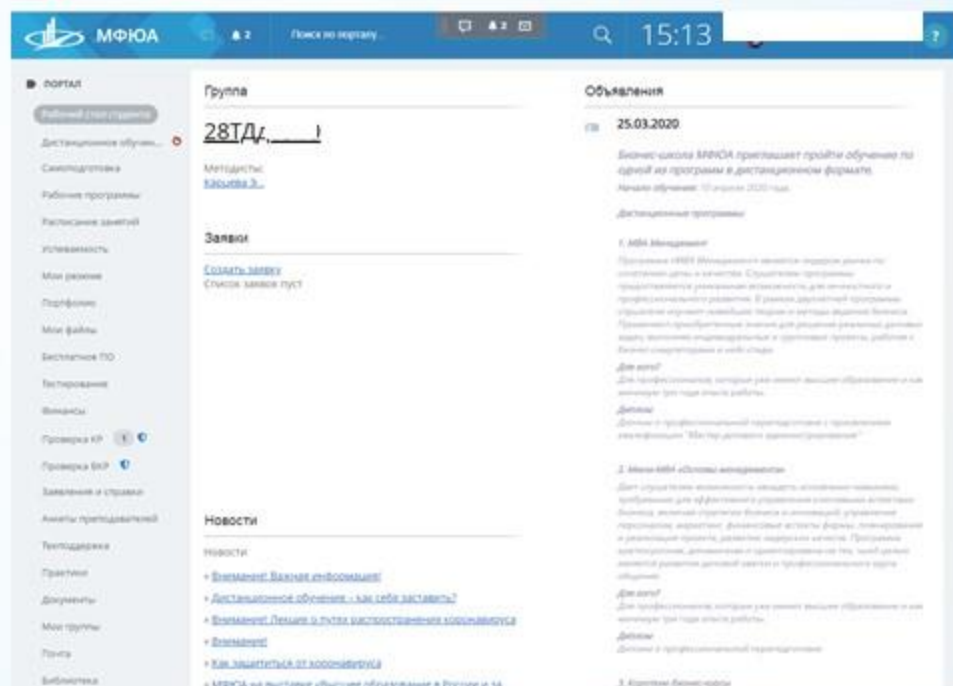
МФЮА

2

Поиск по порталу...

2

15:13

?

ПОРТАЛ

Рабочий стол студента

Дистанционное обучен...

Самоподготовка

Рабочие программы

Расписание занятий

Успеваемость

Мои резюме

Портфолио

Мои файлы

Бесплатное ПО

Тестирование

Финансы

Проверка КР 1

Проверка ВКР

Заявления и справки

Анкеты преподавателей

Техподдержка

Практики

Документы

Мои группы

Почта

Библиотека

Группа

28ТД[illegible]

Методисты:
Касьяева Э...

Заявки

Создать заявку
Список заявок пуст

Новости

Новости

• Внимание! Важная информация!

• Дистанционное обучение - как себя заставить?

• Внимание! Лекция о путях распространения коронавируса

• Внимание!

• Как защититься от коронавируса

• МФЮА на выставке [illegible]

Объявления

25.03.2020

Бизнес-школа МФЮА приглашает пройти обучение по одной из программ в дистанционном формате.

Начало обучения: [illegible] апреля 2020 года.

Дистанционные программы

1. MBA Менеджмент

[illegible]

Для кого?

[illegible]

Диплом

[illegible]

2. Мини-MBA «Основы менеджмента»

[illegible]

Для кого?

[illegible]

Диплом

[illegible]

3. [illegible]